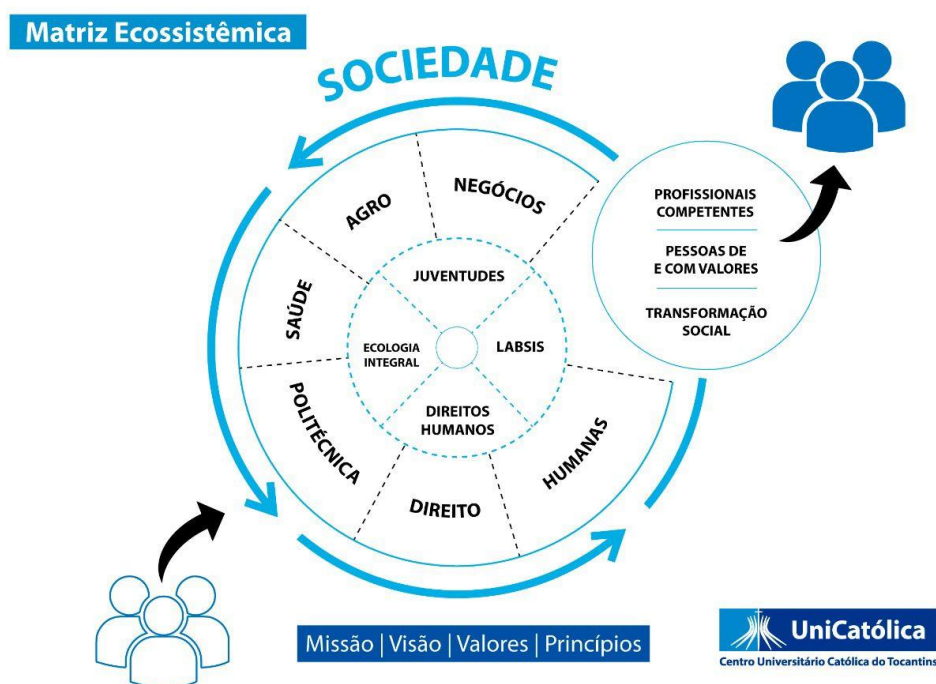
Matriz Ecossistêmica

SOCIEDADE

AGRO
NEGÓCIOS
SAÚDE
POLITÉCNICA
DIREITO
HUMANAS

JUVENTUDES
ECOLOGIA INTEGRAL
LABSIS
DIREITOS HUMANOS

PROFISSIONAIS COMPETENTES

PESSOAS DE E COM VALORES

TRANSFORMAÇÃO SOCIAL

Missão | Visão | Valores | Princípios

UniCatólica
Centro Universitário Católica do Tocantins